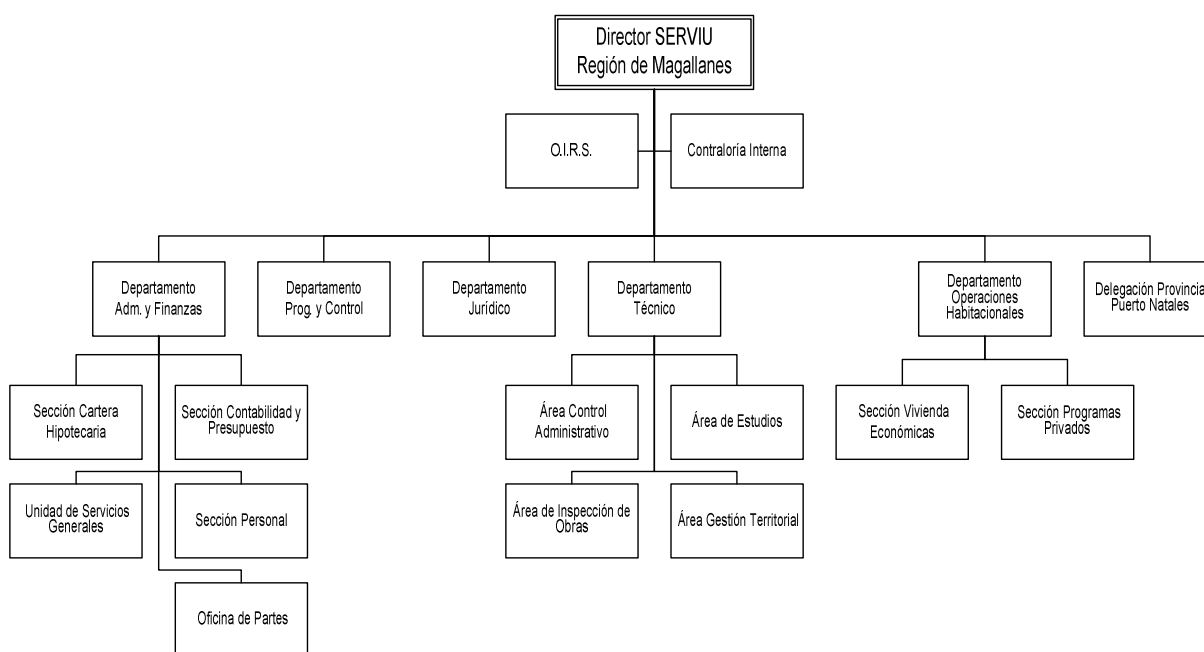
Director SERVIU
Región de Magallanes

O.I.R.S.

Contraloría Interna

Departamento Adm. y Finanzas

Departamento Prog. y Control

Departamento Jurídico

Departamento Técnico

Departamento Operaciones Habitacionales

Delegación Provincia Puerto Natales

Sección Cartera Hipotecaria

Sección Contabilidad y Presupuesto

Unidad de Servicios Generales

Sección Personal

Oficina de Partes

Área Control Administrativo

Área de Estudios

Área de Inspección de Obras

Área Gestión Territorial

Sección Vivienda Económicas

Sección Programas Privados